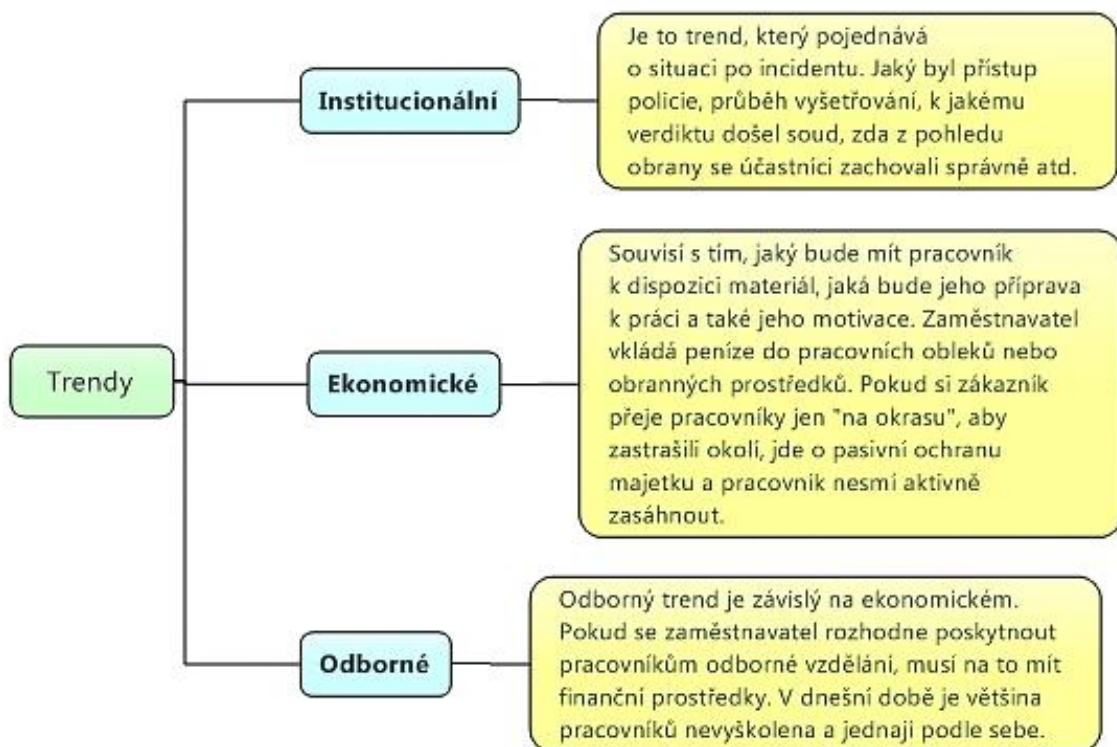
Trendy

Institucionální

Je to trend, který pojednává o situaci po incidentu. Jaký byl přístup policie, průběh vyšetřování, k jakému verdiktu došel soud, zda z pohledu obrany se účastníci zachovali správně atd.

Ekonomické

Souvisí s tím, jaký bude mít pracovník k dispozici materiál, jaká bude jeho příprava k práci a také jeho motivace. Zaměstnavatel vkládá peníze do pracovních obleků nebo obranných prostředků. Pokud si zákazník přeje pracovníky jen "na okrasu", aby zastrašili okolí, jde o pasivní ochranu majetku a pracovník nesmí aktivně zasáhnout.

Odborné

Odborný trend je závislý na ekonomickém. Pokud se zaměstnavatel rozhodne poskytnout pracovníkům odborné vzdělání, musí na to mít finanční prostředky. V dnešní době je většina pracovníků nevyškolena a jednají podle sebe.